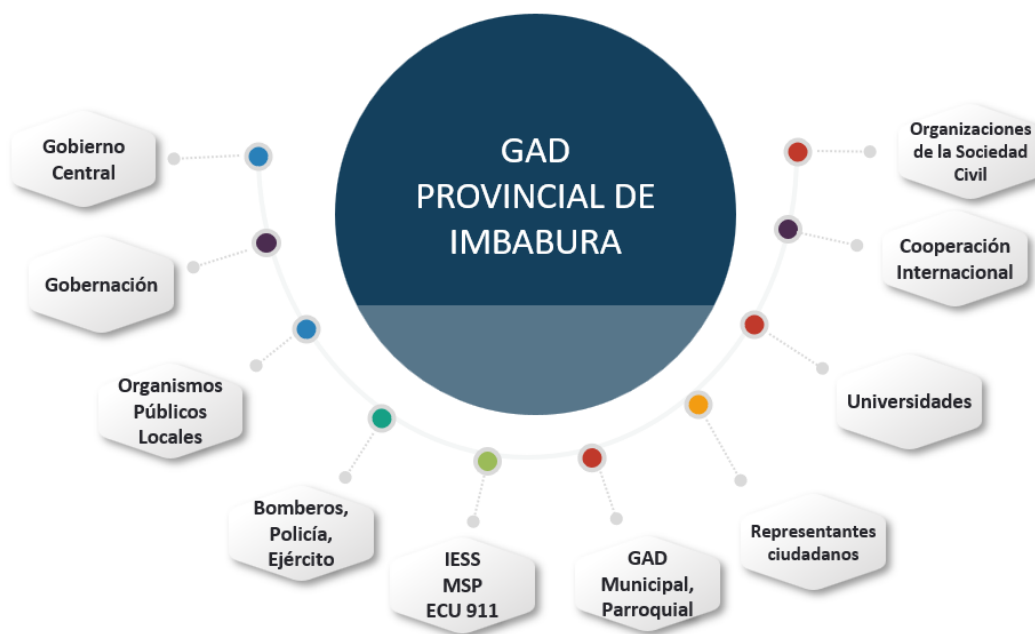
GAD PROVINCIAL DE IMBABURA

Gobierno Central

Gobernación

Organismos Públicos Locales

Bomberos, Policía, Ejército

IESS
MSP
ECU 911

GAD Municipal, Parroquial

Representantes ciudadanos

Universidades

Cooperación Internacional

Organizaciones de la Sociedad Civil